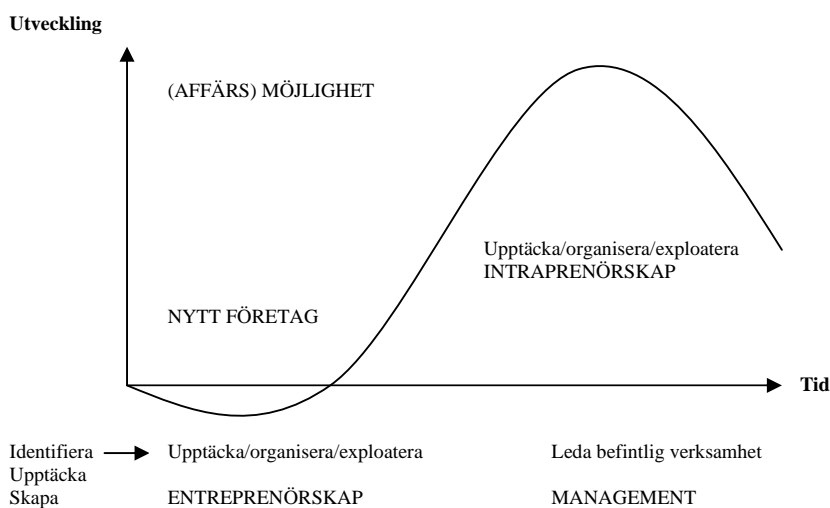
Utveckling

(AFFÄRS) MÖJLIGHET

Upptäcka/organisera/exploatera
INTRAPRENÖRSKAP

NYTT FÖRETAG

Tid

Identifiera → Upptäcka/organisera/exploatera Leda befintlig verksamhet
Upptäcka
Skapa ENTREPRENÖRSKAP MANAGEMENT